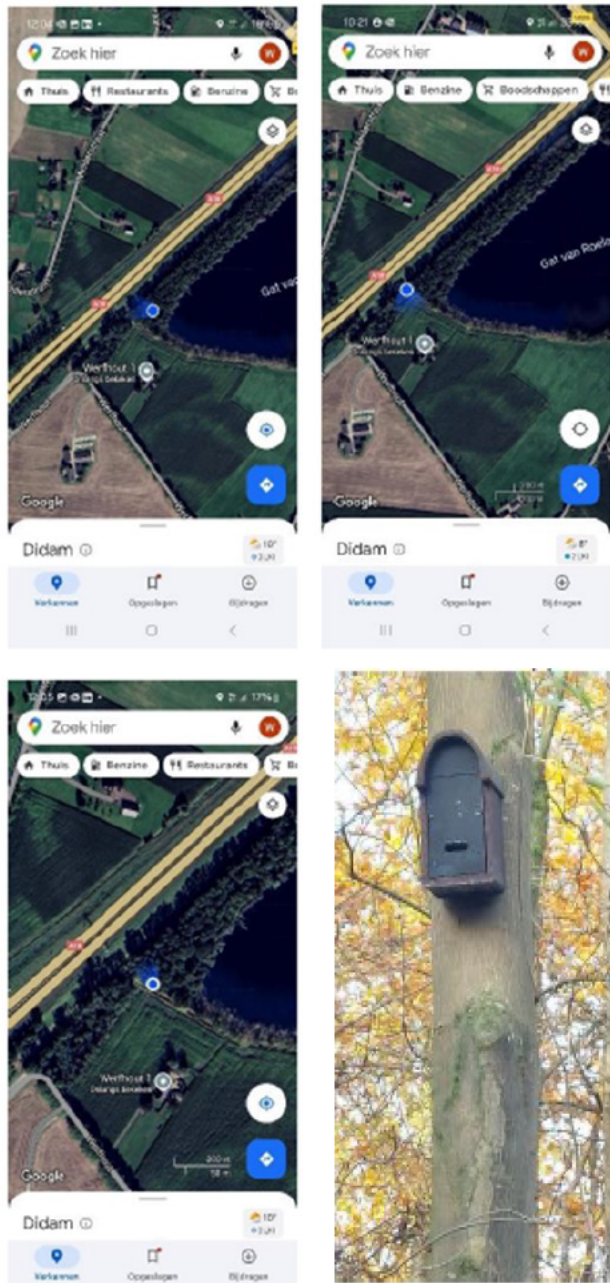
12:04 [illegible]

Zoek hier

Thuis
Restaurants
Benzine
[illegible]

A18

Werfhout 1
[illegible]

Google

Didam

10°
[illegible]

Verkennen
Opgeslagen
Bijdragen

10:21 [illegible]

Zoek hier

Thuis
Benzine
Boodschappen

Gat van Roelo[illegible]

A18

Werfhout 1
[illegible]

Google

Didam

8°
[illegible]

Verkennen
Opgeslagen
Bijdragen

12:05 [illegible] 17% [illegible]

Zoek hier

Thuis
Benzine
Restaurants
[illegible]

A18

Werfhout 1
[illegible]

Google

200 m

Didam

10°
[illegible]

Verkennen
Opgeslagen
Bijdragen